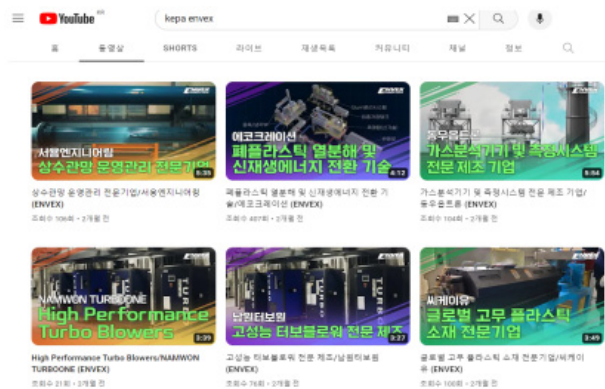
YouTube KR

kepa envex

홈 동영상 SHORTS 라이브 재생목록 커뮤니티 채널 정보

ENVEX
서울엔지니어링
상수관망 운영관리 전문기업
5:35
상수관망 운영관리 전문기업/서울엔지니어링 (ENVEX)
조회수 106회 • 2개월 전

ENVEX
에코크레이션
폐플라스틱 열분해 및 신재생에너지 전환 기술
4:12
폐플라스틱 열분해 및 신재생에너지 전환 기술/에코크레이션 (ENVEX)
조회수 407회 • 2개월 전

ENVEX
동우옵트론
가스분석기기 및 측정시스템 전문 제조 기업
5:54
가스분석기기 및 측정시스템 전문 제조 기업/동우옵트론 (ENVEX)
조회수 104회 • 2개월 전

NAMWON TURBOONE
High Performance Turbo Blowers
3:39
High Performance Turbo Blowers/NAMWON TURBOONE (ENVEX)
조회수 21회 • 2개월 전

남원터보원
고성능 터보블로워 전문 제조
3:27
고성능 터보블로워 전문 제조/남원터보원 (ENVEX)
조회수 76회 • 2개월 전

씨케이유
글로벌 고무 플라스틱 소재 전문기업
3:45
글로벌 고무 플라스틱 소재 전문기업/씨케이유 (ENVEX)
조회수 100회 • 2개월 전